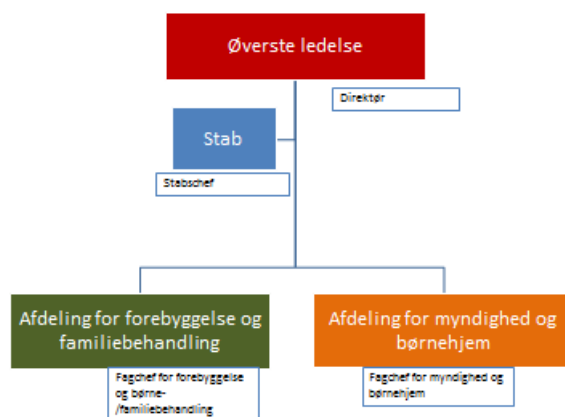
Øverste ledelse

Direktør

Stab

Stabschef

Afdeling for forebyggelse og familiebehandling

Fagchef for forebyggelse og børne-/familiebehandling

Afdeling for myndighed og børnehjem

Fagchef for myndighed og børnehjem